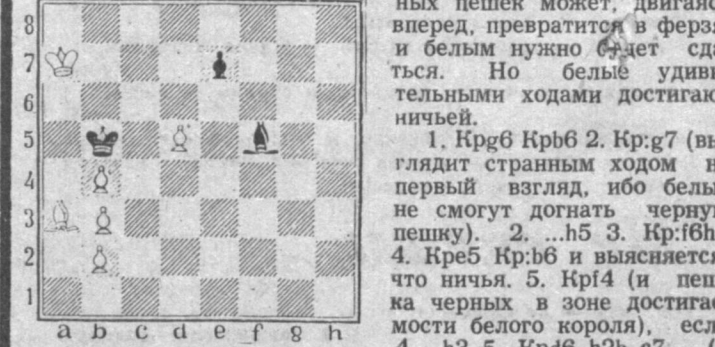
8
7
6
5
4
3
2
1
a b c d e f g h

ных пешек может, двигаяс вперед, превратится в ферзя и белым нужно будет сда ться. Но белые удиви тельными ходами достигаю ничьей.

1. Крg6 Крb6 2. Кр:g7 (вы глядит странным ходом н первый взгляд, ибо белы не смогут догнать черну пешку). 2. ...h5 3. Кр:f6h 4. Кре5 Кр:b6 и выясняется что ничья. 5. Крf4 (и пеш ка черных в зоне достигае мости белого короля), есл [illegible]